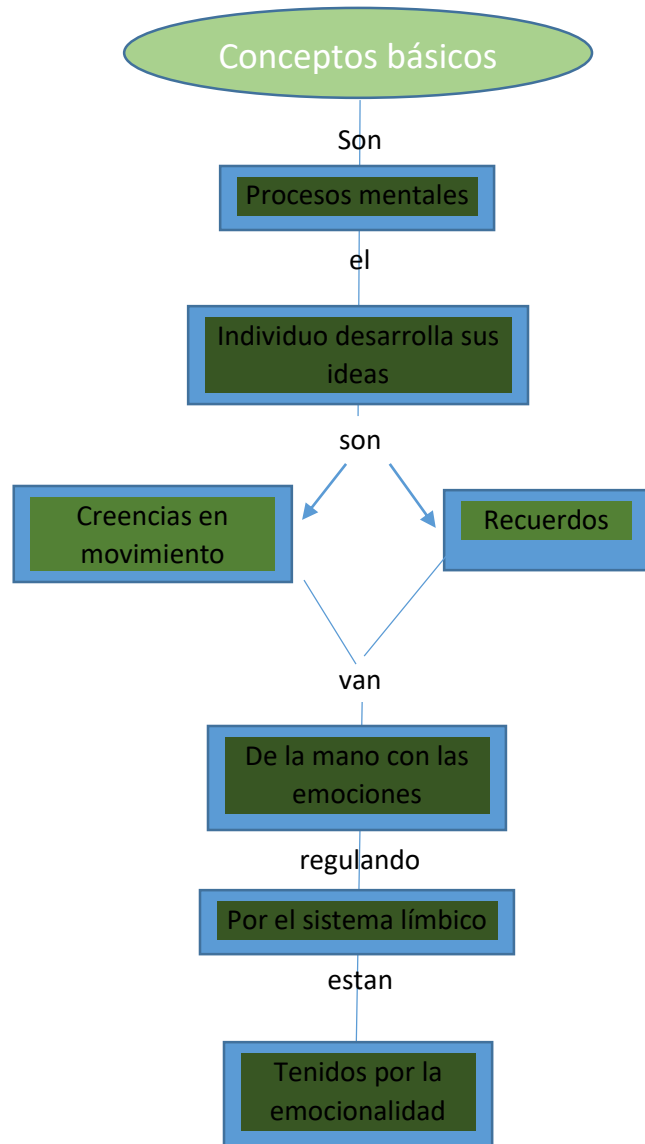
Conceptos básicos

Son

Procesos mentales

el

Individuo desarrolla sus ideas

son

Creencias en movimiento

Recuerdos

van

De la mano con las emociones

regulando

Por el sistema límbico

estan

Tenidos por la emocionalidad